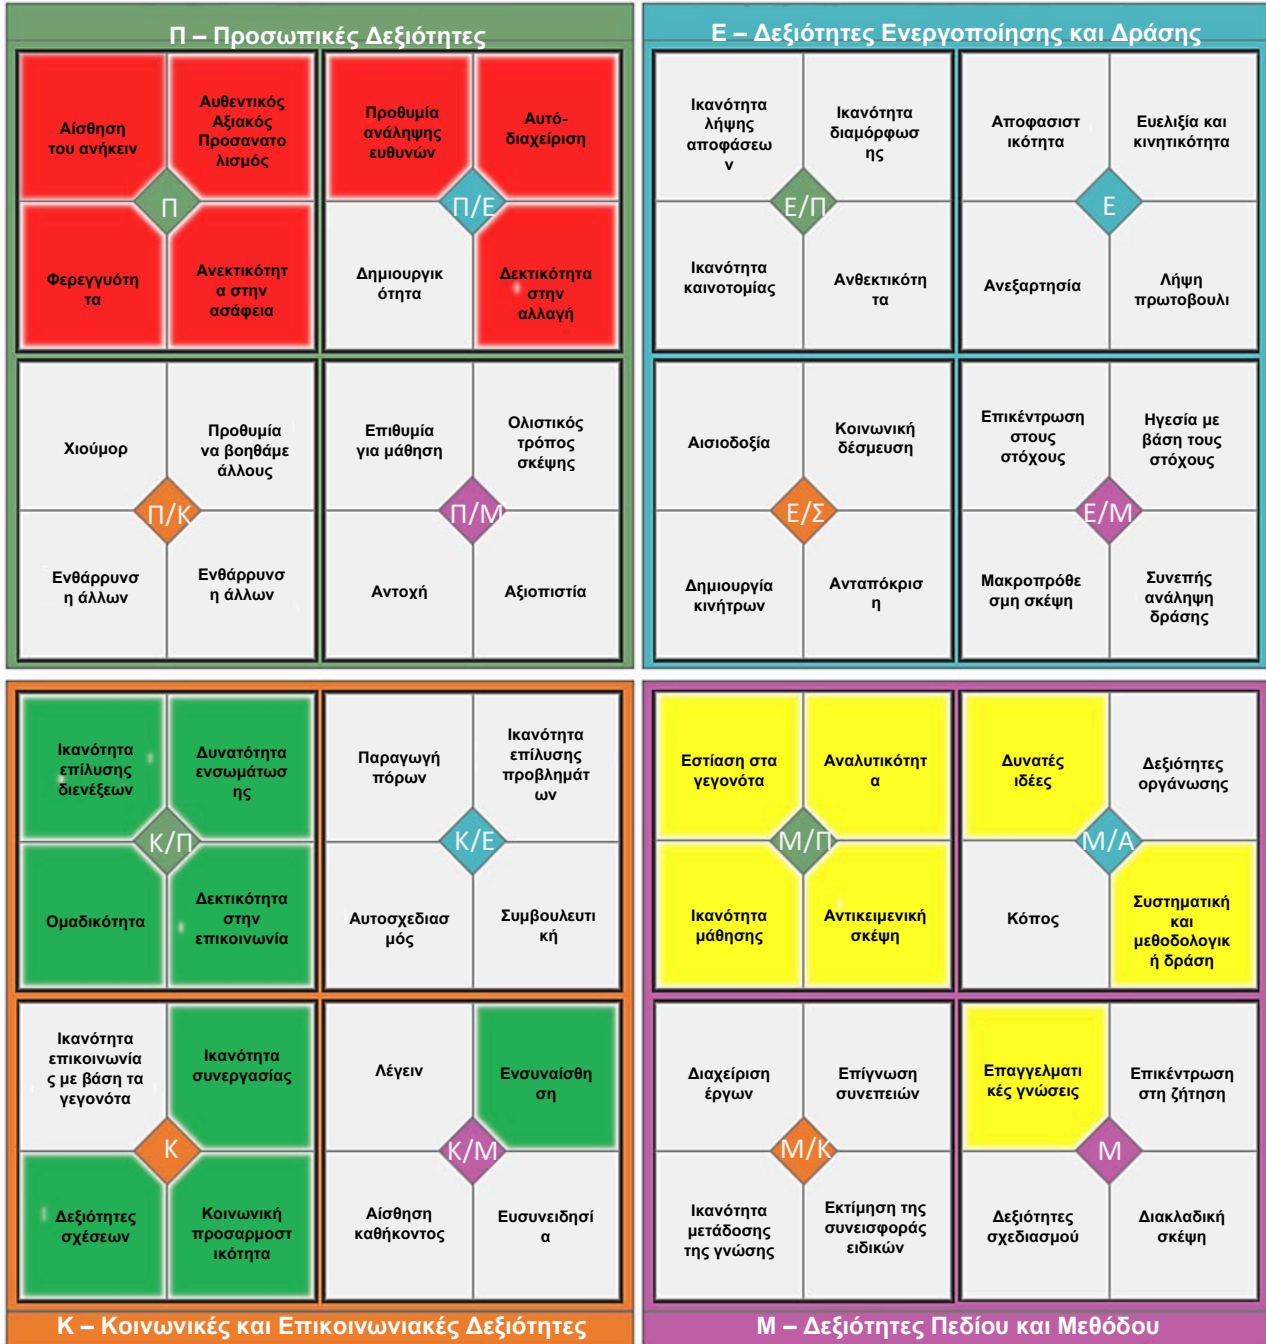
Π – Προσωπικές Δεξιότητες

Αίσθηση του ανήκειν

Αυθεντικός Αξιακός Προσανατολισμός

Π

Φερεγγυότητα

Ανεκτικότητα στην ασάφεια

Προθυμία ανάληψης ευθυνών

Αυτό-διαχείριση

Π/Ε

Δημιουργικότητα

Δεκτικότητα στην αλλαγή

Χιούμορ

Προθυμία να βοηθάμε άλλους

Π/Κ

Ενθάρρυνση άλλων

Ενθάρρυνση άλλων

Επιθυμία για μάθηση

Ολιστικός τρόπος σκέψης

Π/Μ

Αντοχή

Αξιοπιστία

Ε – Δεξιότητες Ενεργοποίησης και Δράσης

Ικανότητα λήψης αποφάσεων

Ικανότητα διαμόρφωσης

Ε/Π

Ικανότητα καινοτομίας

Ανθεκτικότητα

Αποφασιστικότητα

Ευελιξία και κινητικότητα

Ε

Ανεξαρτησία

Λήψη πρωτοβουλι

Αισιοδοξία

Κοινωνική δέσμευση

Ε/Σ

Δημιουργία κινήτρων

Ανταπόκριση

Επικέντρωση στους στόχους

Ηγεσία με βάση τους στόχους

Ε/Μ

Μακροπρόθεσμη σκέψη

Συνεπής ανάληψη δράσης

Ικανότητα επίλυσης διενέξεων

Δυνατότητα ενσωμάτωσης

Κ/Π

Ομαδικότητα

Δεκτικότητα στην επικοινωνία

Παραγωγή πόρων

Ικανότητα επίλυσης προβλημάτων

Κ/Ε

Αυτοσχεδιασμός

Συμβουλευτική

Ικανότητα επικοινωνίας με βάση τα γεγονότα

Ικανότητα συνεργασίας

Κ

Δεξιότητες σχέσεων

Κοινωνική προσαρμοστικότητα

Λέγειν

Ενσυναίσθηση

Κ/Μ

Αίσθηση καθήκοντος

Ευσυνειδησία

Κ – Κοινωνικές και Επικοινωνιακές Δεξιότητες

Εστίαση στα γεγονότα

Αναλυτικότητα

Μ/Π

Ικανότητα μάθησης

Αντικειμενική σκέψη

Δυνατές ιδέες

Δεξιότητες οργάνωσης

Μ/Α

Κόπος

Συστηματική και μεθοδολογική δράση

Διαχείριση έργων

Επίγνωση συνεπειών

Μ/Κ

Ικανότητα μετάδοσης της γνώσης

Εκτίμηση της συνεισφοράς ειδικών

Επαγγελματικές γνώσεις

Επικέντρωση στη ζήτηση

Μ

Δεξιότητες σχεδιασμού

Διακλαδική σκέψη

Μ – Δεξιότητες Πεδίου και Μεθόδου